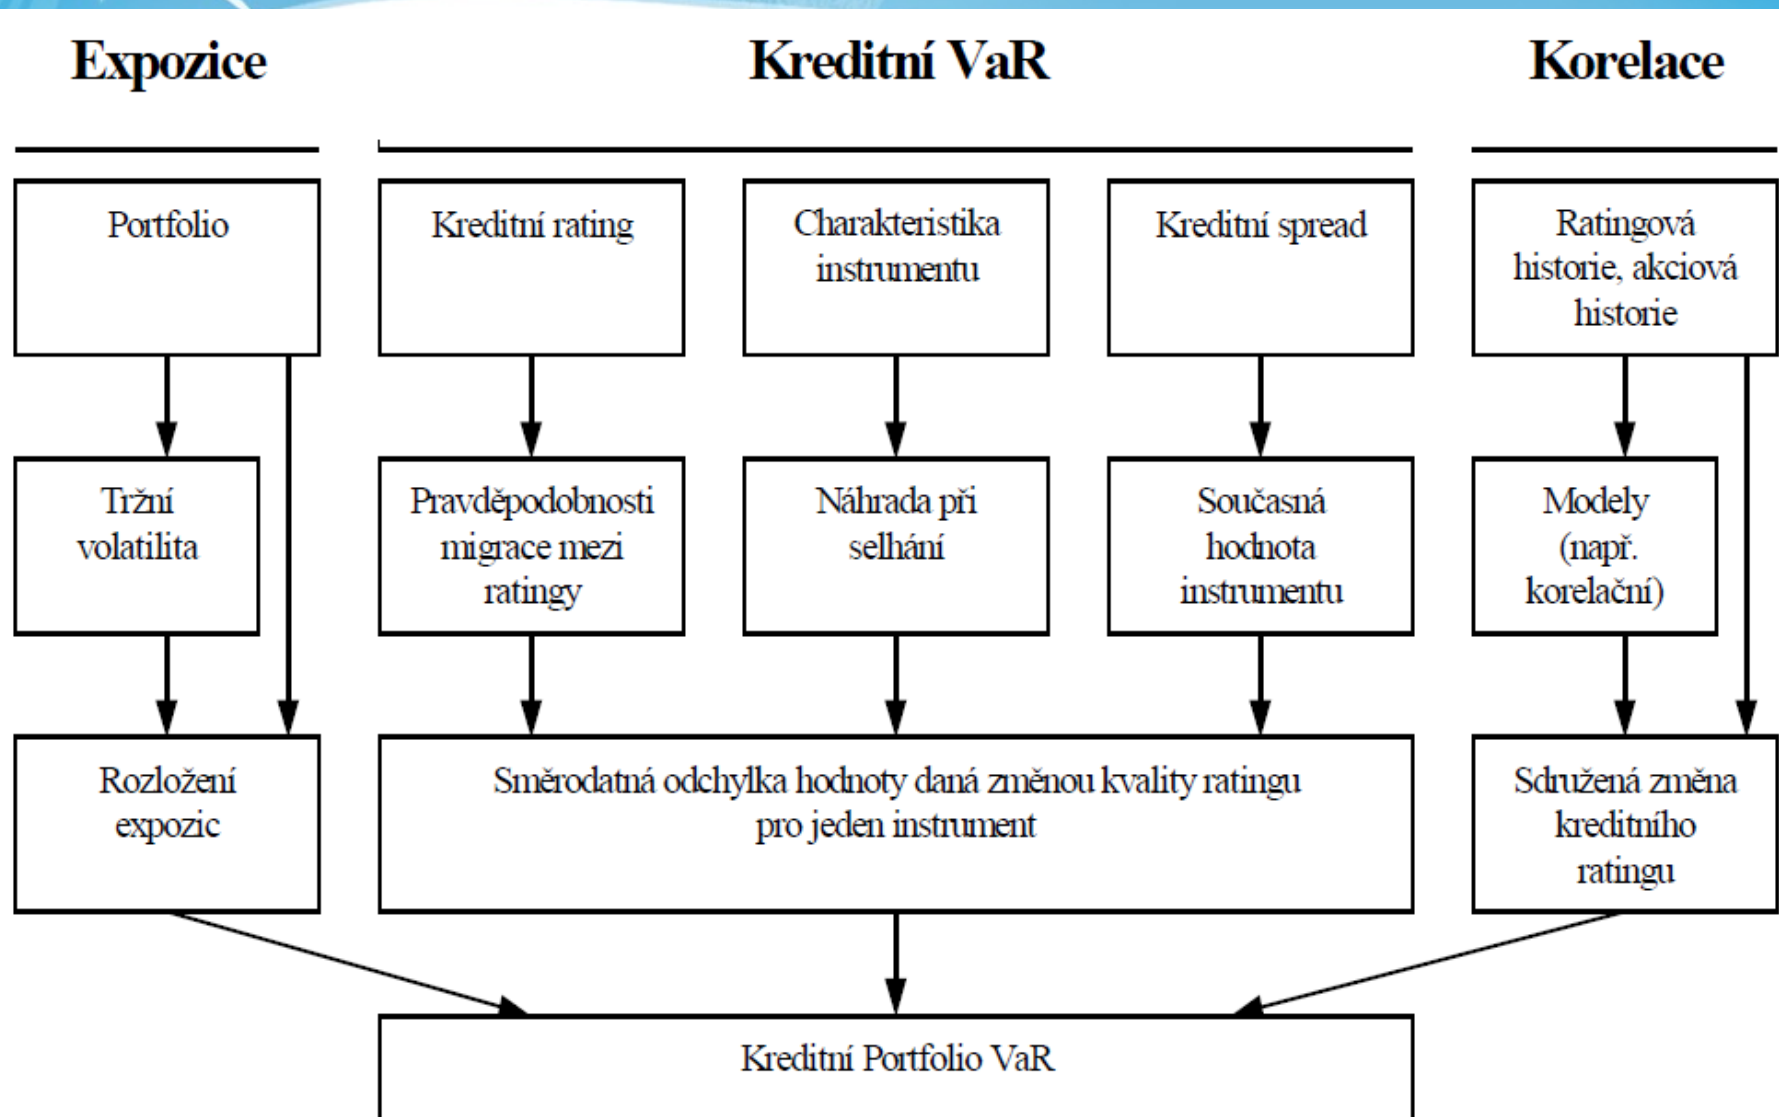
Expozice

Kreditní VaR

Korelace

Portfolio

Kreditní rating

Charakteristika instrumentu

Kreditní spread

Ratingová historie, akciová historie

Tržní volatilita

Pravděpodobnosti migrace mezi ratingy

Náhrada při selhání

Současná hodnota instrumentu

Modely (např. korelační)

Rozložení expozic

Směrodatná odchylka hodnoty daná změnou kvality ratingu pro jeden instrument

Sdružená změna kreditního ratingu

Kreditní Portfolio VaR